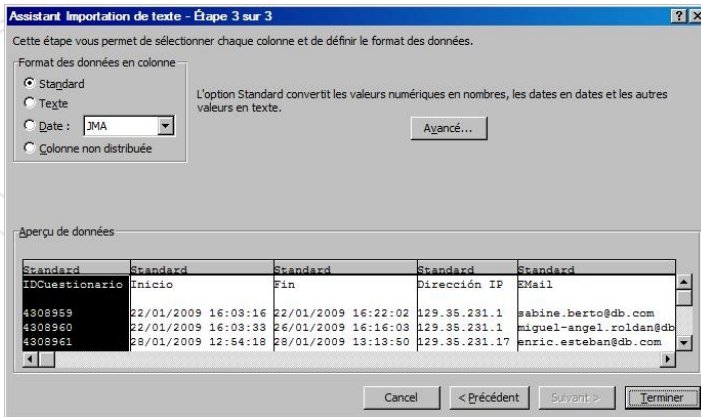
Assistant Importation de texte - Étape 3 sur 3

?

Cette étape vous permet de sélectionner chaque colonne et de définir le format des données.

Format des données en colonne

Standard

Texte

Date : JMA

Colonne non distribuée

L'option Standard convertit les valeurs numériques en nombres, les dates en dates et les autres valeurs en texte.

Avancé...

Aperçu de données

| Standard | Standard | Standard | Standard | Standard |
|---|---|---|---|---|
| IDCuestionario | Inicio | Fin | Dirección IP | EMail |
| | | | | |
| 4308959 | 22/01/2009 16:03:16 | 22/01/2009 16:22:02 | 129.35.231.1 | sabine.berto@db.com |
| 4308960 | 22/01/2009 16:03:33 | 26/01/2009 16:16:03 | 129.35.231.1 | miguel-angel.roldan@db |
| 4308961 | 28/01/2009 12:54:18 | 28/01/2009 13:13:50 | 129.35.231.17 | enric.esteban@db.com |

Cancel

< Précédent

Suivant >

Terminer